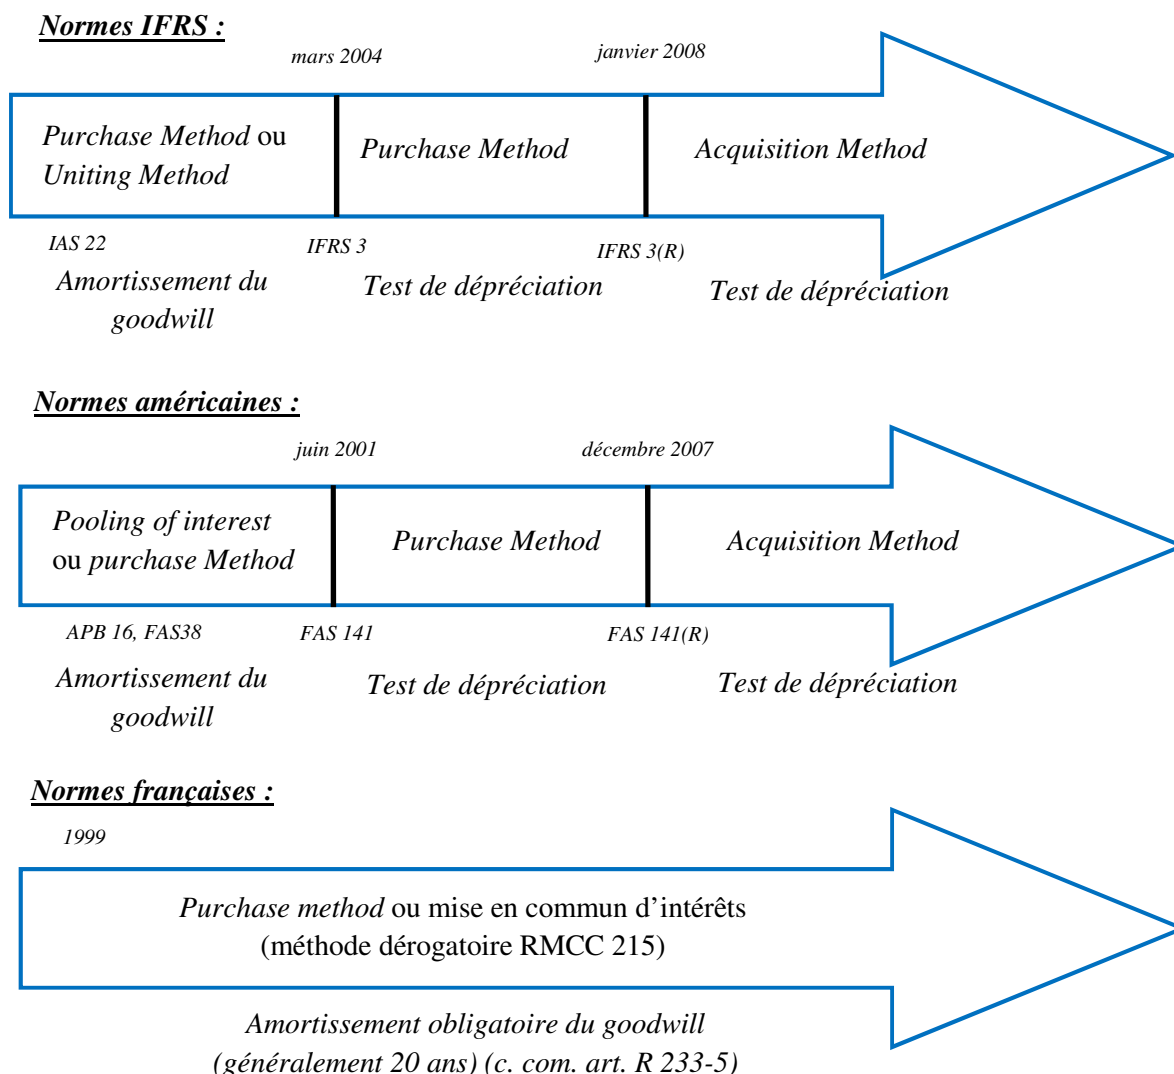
Normes IFRS :

mars 2004

janvier 2008

Purchase Method ou Uniting Method

Purchase Method

Acquisition Method

IAS 22

IFRS 3

IFRS 3(R)

Amortissement du goodwill

Test de dépréciation

Test de dépréciation

Normes américaines :

juin 2001

décembre 2007

Pooling of interest ou purchase Method

Purchase Method

Acquisition Method

APB 16, FAS38

FAS 141

FAS 141(R)

Amortissement du goodwill

Test de dépréciation

Test de dépréciation

Normes françaises :

1999

Purchase method ou mise en commun d'intérêts (méthode dérogatoire RMCC 215)

Amortissement obligatoire du goodwill (généralement 20 ans) (c. com. art. R 233-5)